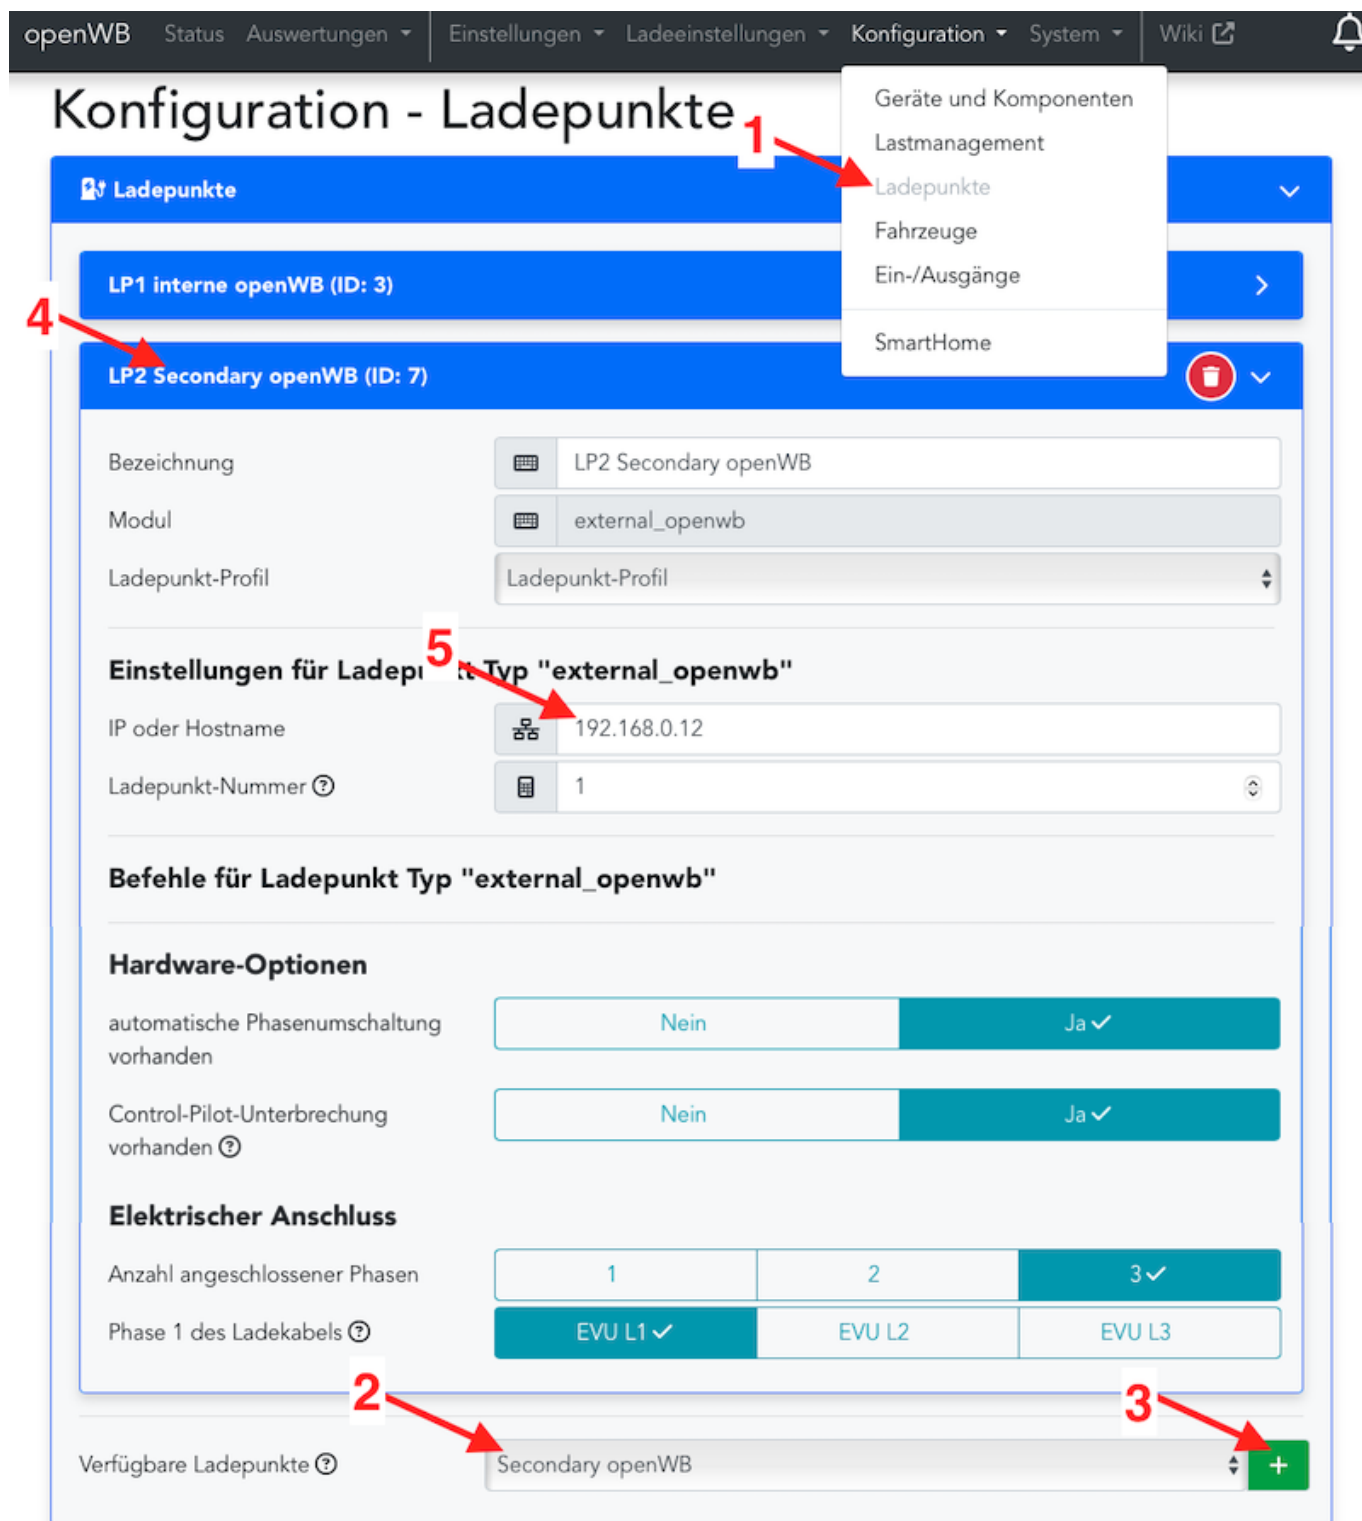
openWB Status Auswertungen Einstellungen Ladeeinstellungen Konfiguration System Wiki

Konfiguration - Ladepunkte

1

Geräte und Komponenten
Lastmanagement
Ladepunkte
Fahrzeuge
Ein-/Ausgänge
SmartHome

Ladepunkte

LP1 interne openWB (ID: 3)

4

LP2 Secondary openWB (ID: 7)

Bezeichnung LP2 Secondary openWB
Modul external_openwb
Ladepunkt-Profil Ladepunkt-Profil

5

Einstellungen für Ladep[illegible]t Typ "external_openwb"

IP oder Hostname 192.168.0.12
Ladepunkt-Nummer 1

Befehle für Ladepunkt Typ "external_openwb"

Hardware-Optionen

automatische Phasenumschaltung vorhanden Nein Ja
Control-Pilot-Unterbrechung vorhanden Nein Ja

Elektrischer Anschluss

Anzahl angeschlossener Phasen 1 2 3
Phase 1 des Ladekabels EVU L1 EVU L2 EVU L3

2 3

Verfügbare Ladepunkte Secondary openWB +